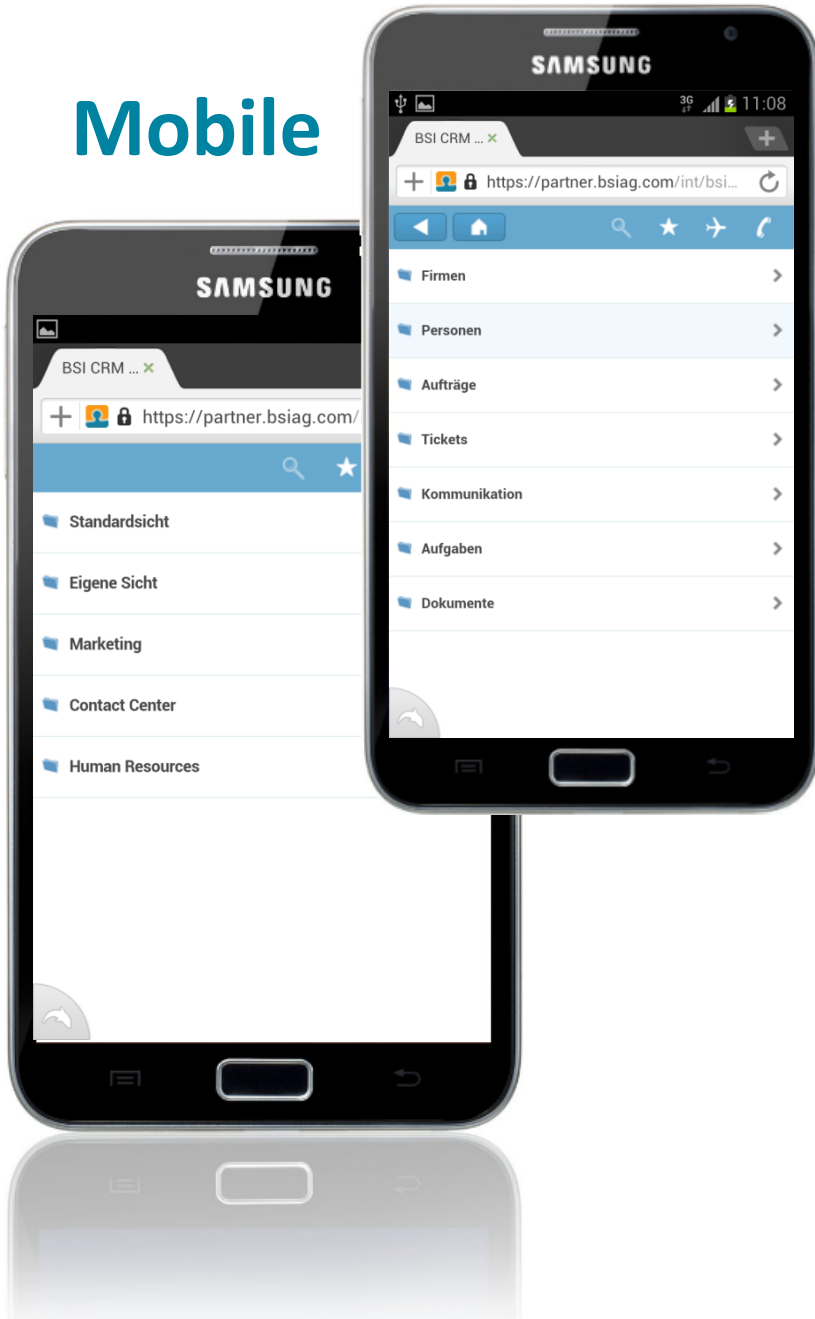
Mobile

SAMSUNG

BSI CRM ...

https://partner.bsiag.com/

Standardsicht

Eigene Sicht

Marketing

Contact Center

Human Resources

SAMSUNG

3G 11:08

BSI CRM ...

https://partner.bsiag.com/int/bsi...

Firmen

Personen

Aufträge

Tickets

Kommunikation

Aufgaben

Dokumente